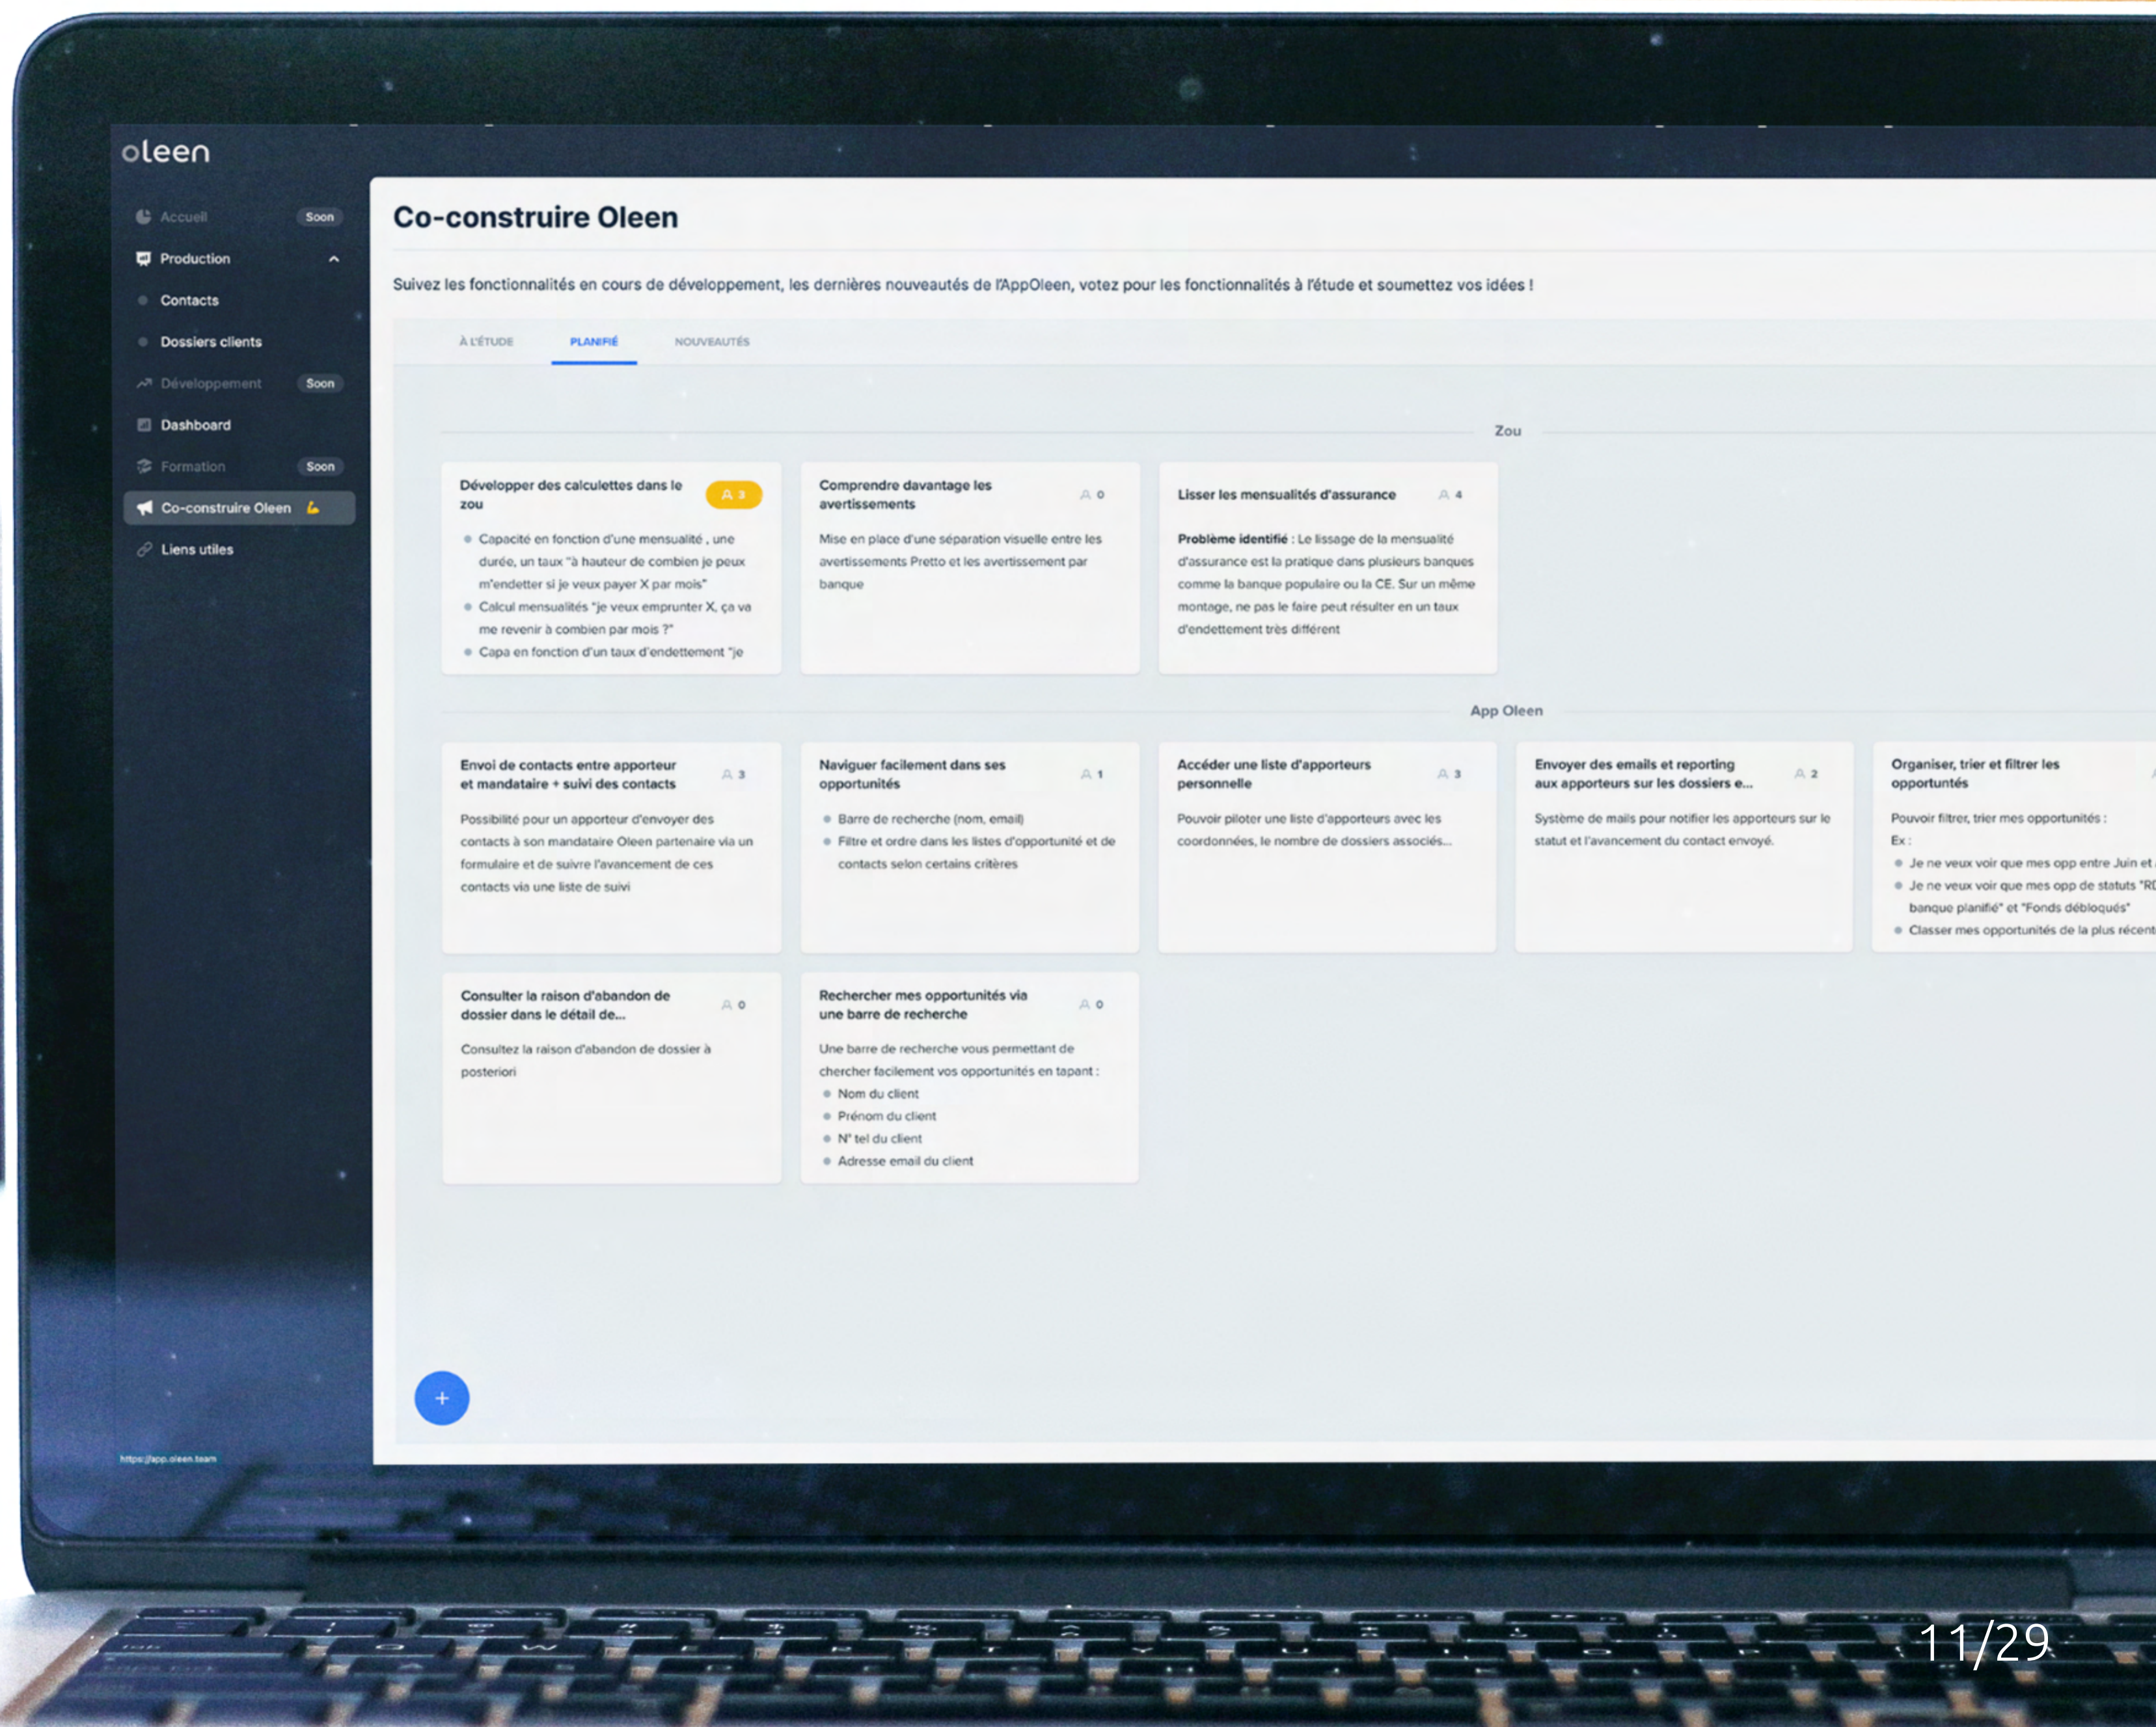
oleen

Accueil Soon
Production
Contacts
Dossiers clients
Développement Soon
Dashboard
Formation Soon
Co-construire Oleen
Liens utiles

https://app.oleen.team

Co-construire Oleen

Suivez les fonctionnalités en cours de développement, les dernières nouveautés de l'AppOleen, votez pour les fonctionnalités à l'étude et soumettez vos idées !

À L'ÉTUDE PLANIFIÉ NOUVEAUTÉS

Zou

Développer des calculettes dans le zou 3
- Capacité en fonction d'une mensualité , une durée, un taux "à hauteur de combien je peux m'endetter si je veux payer X par mois"
- Calcul mensualités "je veux emprunter X, ça va me revenir à combien par mois ?"
- Capa en fonction d'un taux d'endettement "je

Comprendre davantage les avertissements 0
Mise en place d'une séparation visuelle entre les avertissements Pretto et les avertissement par banque

Lisser les mensualités d'assurance 4
Problème identifié : Le lissage de la mensualité d'assurance est la pratique dans plusieurs banques comme la banque populaire ou la CE. Sur un même montage, ne pas le faire peut résulter en un taux d'endettement très différent

App Oleen

Envoi de contacts entre apporteur et mandataire + suivi des contacts 3
Possibilité pour un apporteur d'envoyer des contacts à son mandataire Oleen partenaire via un formulaire et de suivre l'avancement de ces contacts via une liste de suivi

Naviguer facilement dans ses opportunités 1
- Barre de recherche (nom, email)
- Filtre et ordre dans les listes d'opportunité et de contacts selon certains critères

Accéder une liste d'apporteurs personnelle 3
Pouvoir piloter une liste d'apporteurs avec les coordonnées, le nombre de dossiers associés...

Envoyer des emails et reporting aux apporteurs sur les dossiers e... 2
Système de mails pour notifier les apporteurs sur le statut et l'avancement du contact envoyé.

Organiser, trier et filtrer les opportunités
Pouvoir filtrer, trier mes opportunités :
Ex :
- Je ne veux voir que mes opp entre Juin et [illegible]
- Je ne veux voir que mes opp de statuts "R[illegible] banque planifié" et "Fonds débloqués"
- Classer mes opportunités de la plus récent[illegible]

Consulter la raison d'abandon de dossier dans le détail de... 0
Consultez la raison d'abandon de dossier à posteriori

Rechercher mes opportunités via une barre de recherche 0
Une barre de recherche vous permettant de chercher facilement vos opportunités en tapant :
- Nom du client
- Prénom du client
- N° tel du client
- Adresse email du client

+

11/29